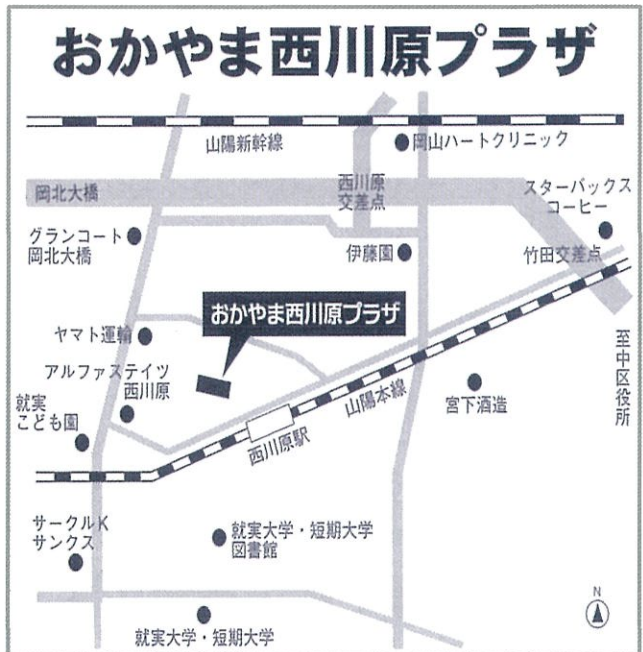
おかやま西川原プラザ

山陽新幹線

岡山ハートクリニック

岡北大橋

西川原交差点

スターバックスコーヒー

グランコート岡北大橋

伊藤園

竹田交差点

おかやま西川原プラザ

ヤマト運輸

アルファステイツ西川原

至中区役所

就実こども園

山陽本線

宮下酒造

西川原駅

サークルKサンクス

就実大学・短期大学図書館

N

就実大学・短期大学